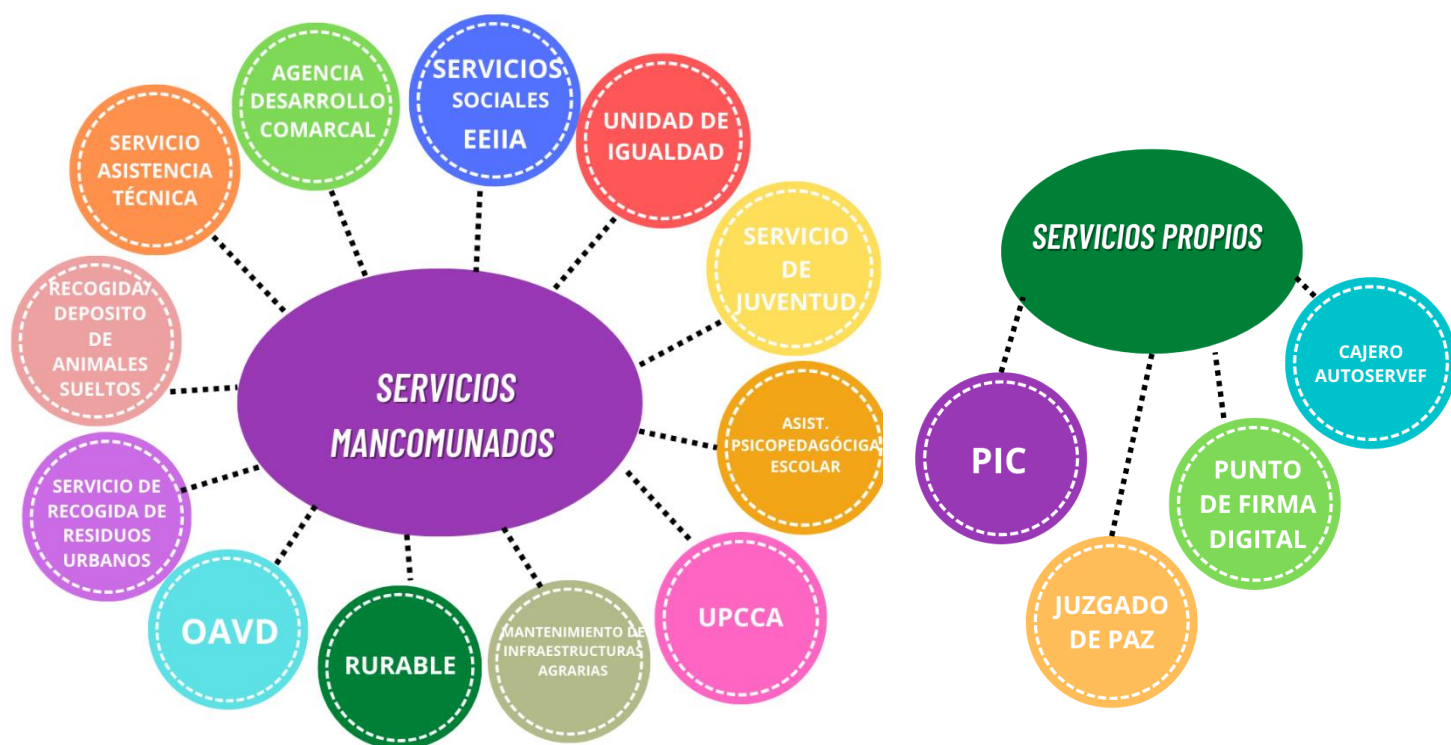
SERVICIOS MANCOMUNADOS

SERVICIO ASISTENCIA TÉCNICA

AGENCIA DESARROLLO COMARCAL

SERVICIOS SOCIALES EEIIA

UNIDAD DE IGUALDAD

SERVICIO DE JUVENTUD

ASIST. PSICOPEDAGÓGIGA ESCOLAR

UPCCA

MANTENIMIENTO DE INFRAESTRUCTURAS AGRARIAS

RURABLE

OAVD

SERVICIO DE RECOGIDA DE RESIDUOS URBANOS

RECOGIDA/ DEPOSITO DE ANIMALES SUELTOS

SERVICIOS PROPIOS

PIC

JUZGADO DE PAZ

PUNTO DE FIRMA DIGITAL

CAJERO AUTOSERVEF